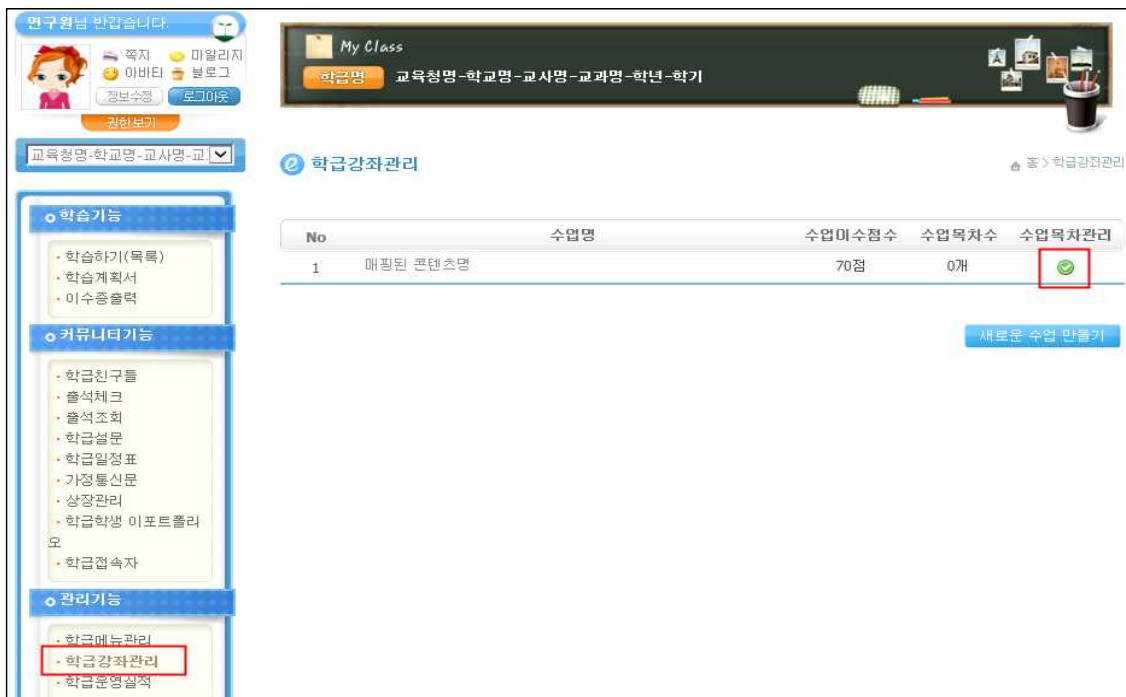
연구원님 반갑습니다.

쪽지 마일리지
아바타 블로그
정보수정 로그아웃
권한보기

교육청명-학교명-교사명-교

My Class
학급명 교육청명-학교명-교사명-교과명-학년-학기

학급강좌관리

홈 > 학급강좌관리

o 학습기능
· 학습하기(목록)
· 학습계획서
· 이수증출력

o 커뮤니티기능
· 학급친구들
· 출석체크
· 출석조회
· 학급설문
· 학급일정표
· 가정통신문
· 상장관리
· 학급학생 이포트폴리오
· 학급접속자

o 관리기능
· 학급메뉴관리
· 학급강좌관리
· 학급운영실적

| No | 수업명 | 수업이수점수 | 수업목차수 | 수업목차관리 |
|---|---|---|---|---|
| 1 | 매핑된 콘텐츠명 | 70점 | 0개 | |

새로운 수업 만들기